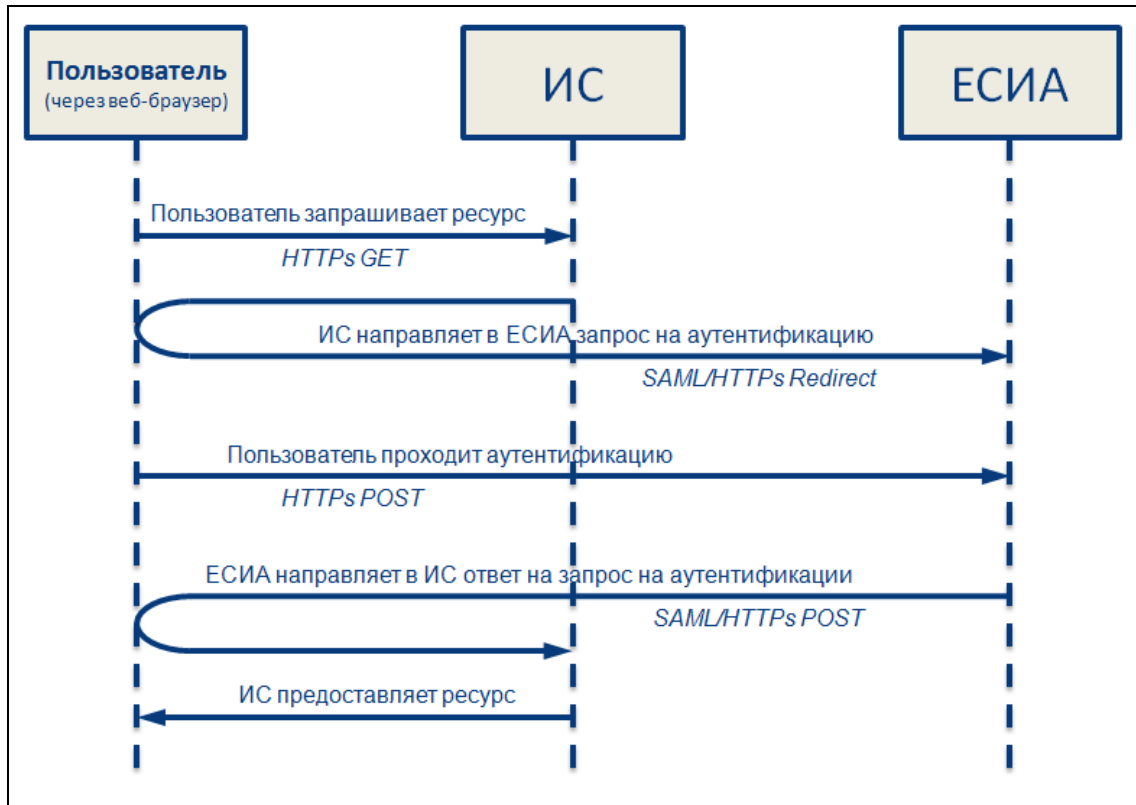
Пользователь
(через веб-браузер)

ИС

ЕСИА

Пользователь запрашивает ресурс

HTTPs GET

ИС направляет в ЕСИА запрос на аутентификацию

SAML/HTTPs Redirect

Пользователь проходит аутентификацию

HTTPs POST

ЕСИА направляет в ИС ответ на запрос на аутентификации

SAML/HTTPs POST

ИС предоставляет ресурс